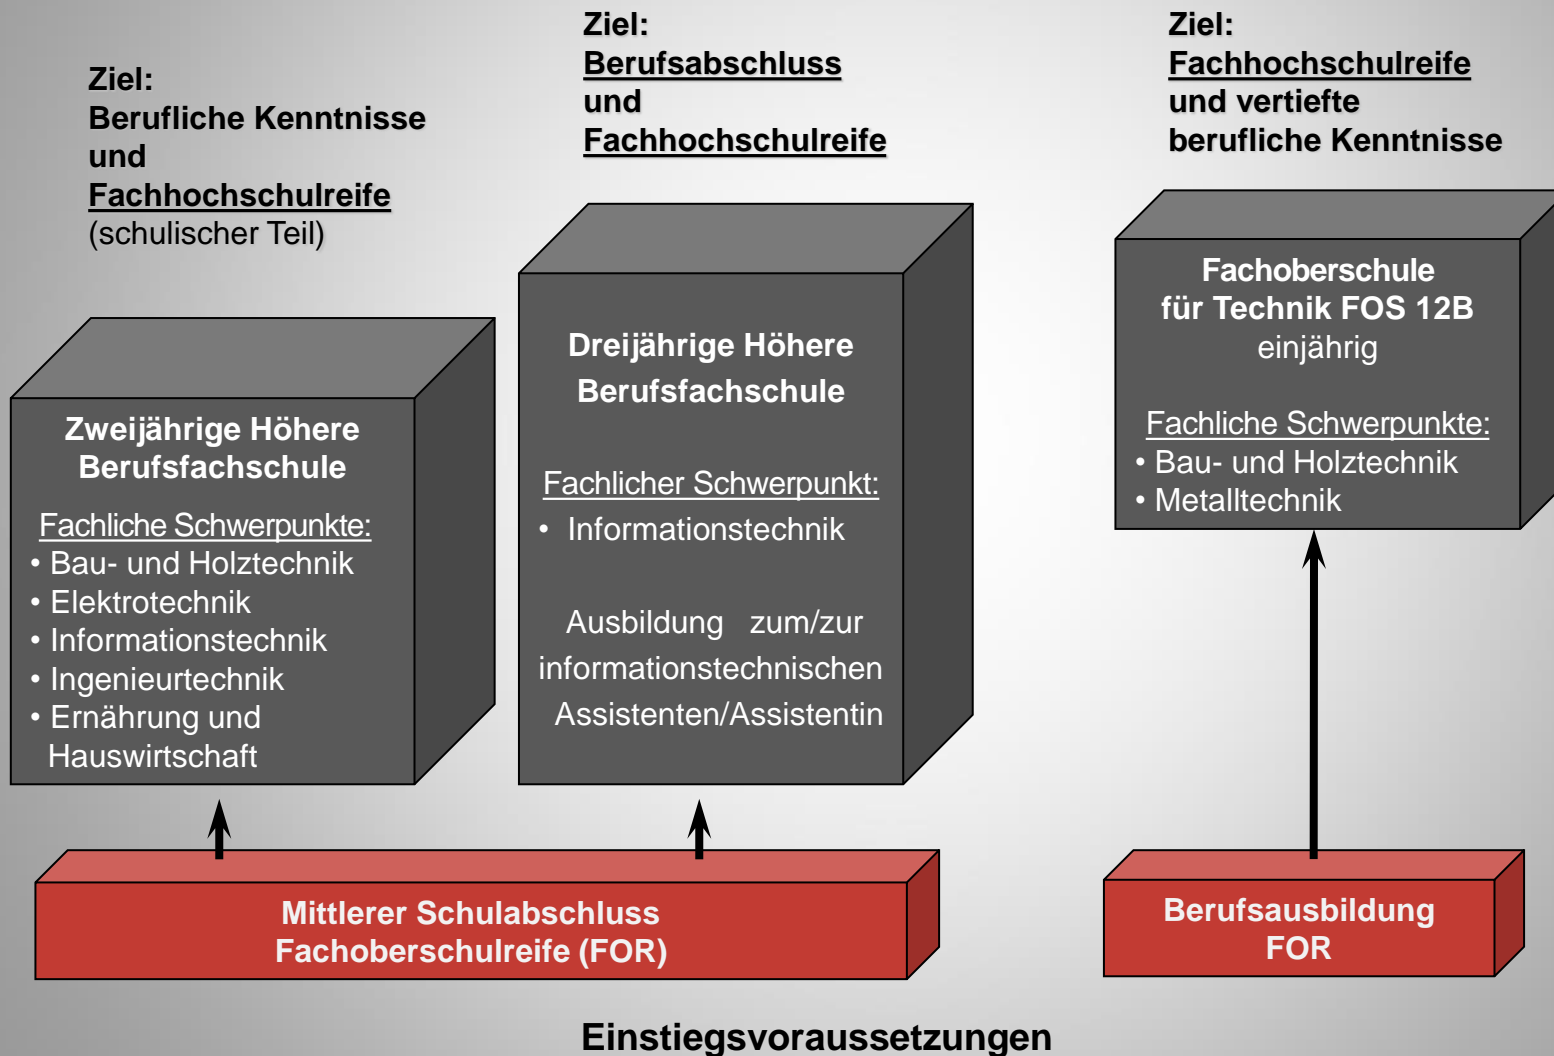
Ziel:
Berufliche Kenntnisse
und
Fachhochschulreife
(schulischer Teil)

Ziel:
Berufsabschluss
und
Fachhochschulreife

Ziel:
Fachhochschulreife
und vertiefte
berufliche Kenntnisse

Zweijährige Höhere Berufsfachschule

Fachliche Schwerpunkte:
• Bau- und Holztechnik
• Elektrotechnik
• Informationstechnik
• Ingenieurtechnik
• Ernährung und Hauswirtschaft

Dreijährige Höhere Berufsfachschule

Fachlicher Schwerpunkt:
• Informationstechnik

Ausbildung zum/zur informationstechnischen Assistenten/Assistentin

Fachoberschule
für Technik FOS 12B
einjährig

Fachliche Schwerpunkte:
• Bau- und Holztechnik
• Metalltechnik

Mittlerer Schulabschluss
Fachoberschulreife (FOR)

Berufsausbildung
FOR

Einstiegsvoraussetzungen